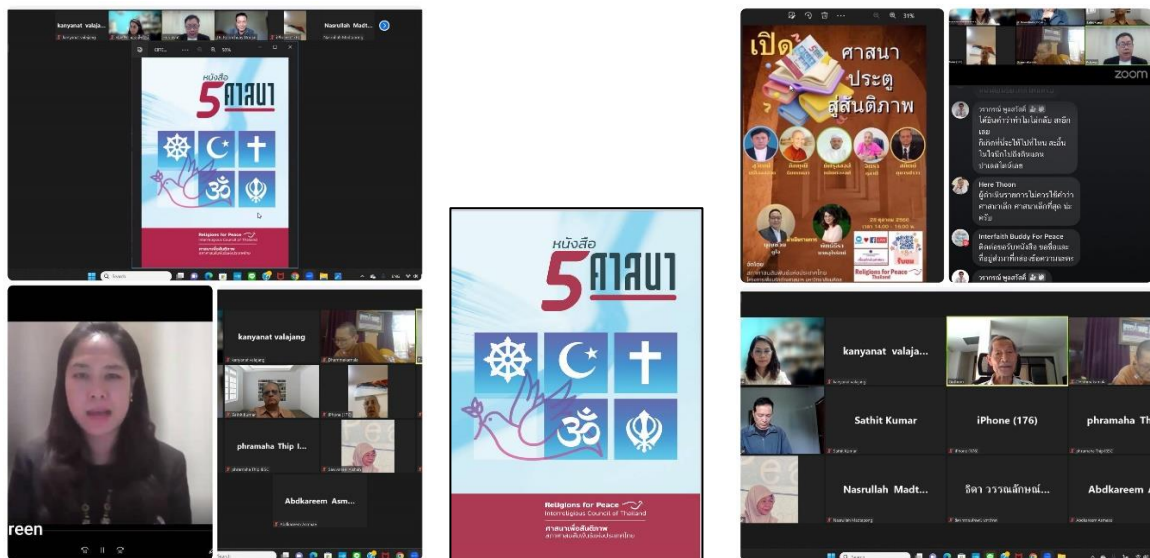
kanyanat valaja...

Nasrullah Madt...

หนังสือ 5 ศาสนา

Religions for Peace
Interreligious Council of Thailand

kanyanat valajang

phramaha Thip I...

Abdkareem Asm...

reen

หนังสือ 5 ศาสนา

Religions for Peace
Interreligious Council of Thailand
ศาสนาเพื่อสันติภาพ
สภาศาสนสัมพันธ์แห่งประเทศไทย

เปิด ศาสนา ประตู สู่สันติภาพ

zoom

วรากรณ์ พูลสวัสดิ์
Here Thoon
Interfaith Buddy For Peace

kanyanat valaja...

Sathit Kumar

iPhone (176)

phramaha Th

Nasrullah Madt...

ธิดา วรรณลักษณ์...

Abdkareem